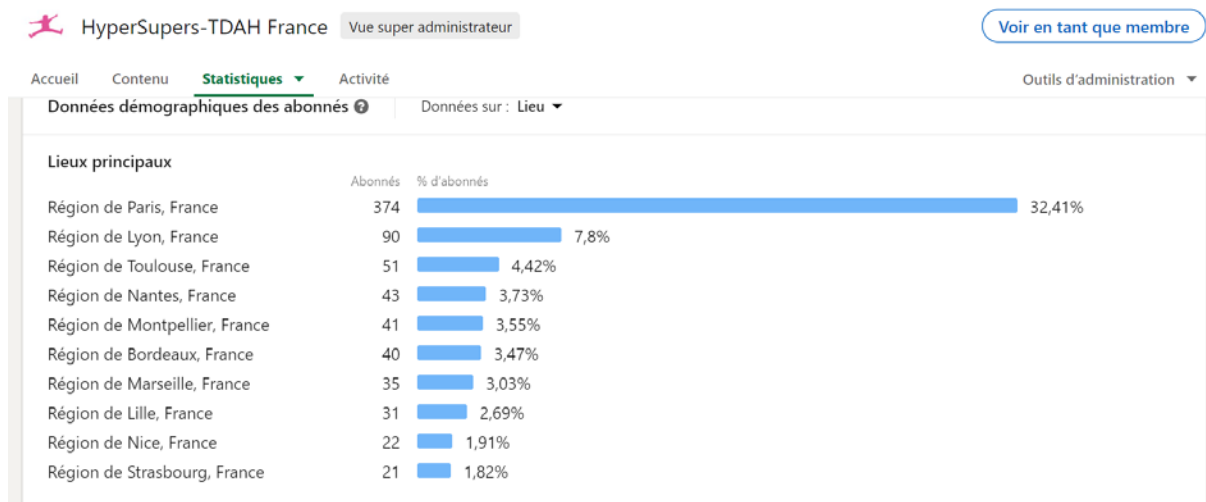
HyperSupers-TDAH France Vue super administrateur

Voir en tant que membre

Accueil Contenu Statistiques Activité

Outils d'administration

Données démographiques des abonnés

Données sur : Lieu

Lieux principaux

| | Abonnés | % d'abonnés |
|---|---|---|
| Région de Paris, France | 374 | 32,41% |
| Région de Lyon, France | 90 | 7,8% |
| Région de Toulouse, France | 51 | 4,42% |
| Région de Nantes, France | 43 | 3,73% |
| Région de Montpellier, France | 41 | 3,55% |
| Région de Bordeaux, France | 40 | 3,47% |
| Région de Marseille, France | 35 | 3,03% |
| Région de Lille, France | 31 | 2,69% |
| Région de Nice, France | 22 | 1,91% |
| Région de Strasbourg, France | 21 | 1,82% |